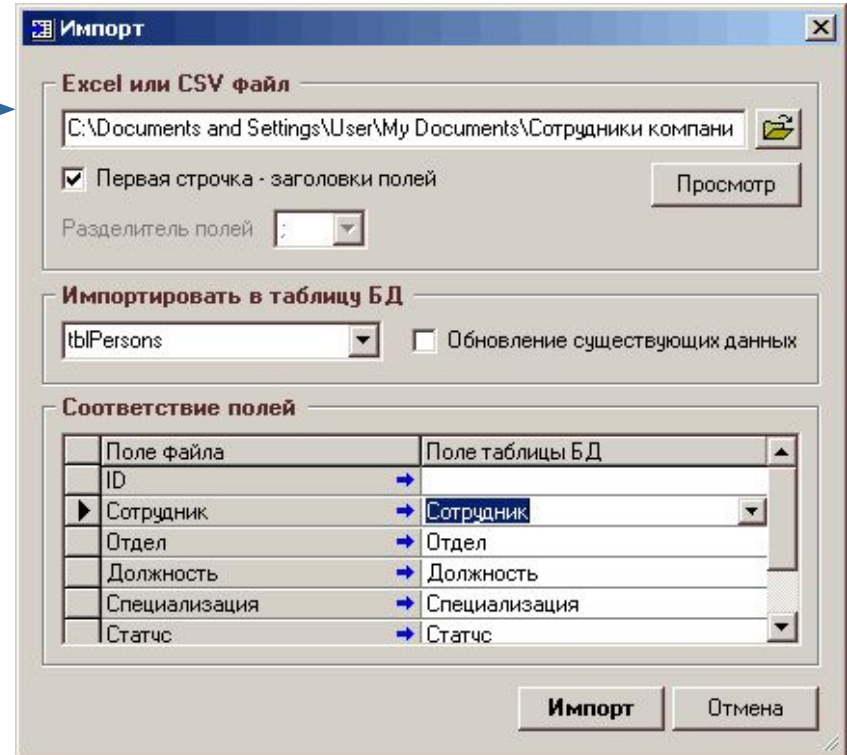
Импорт

Excel или CSV файл

C:\Documents and Settings\User\My Documents\Сотрудники компани

☑ Первая строчка - заголовки полей

Просмотр

Разделитель полей ;

Импортировать в таблицу БД

tblPersons

☐ Обновление существующих данных

Соответствие полей

| Поле файла | | Поле таблицы БД |
|---|---|---|
| ID | → | |
| Сотрудник | → | Сотрудник |
| Отдел | → | Отдел |
| Должность | → | Должность |
| Специализация | → | Специализация |
| Статус | → | Статус |

Импорт

Отмена